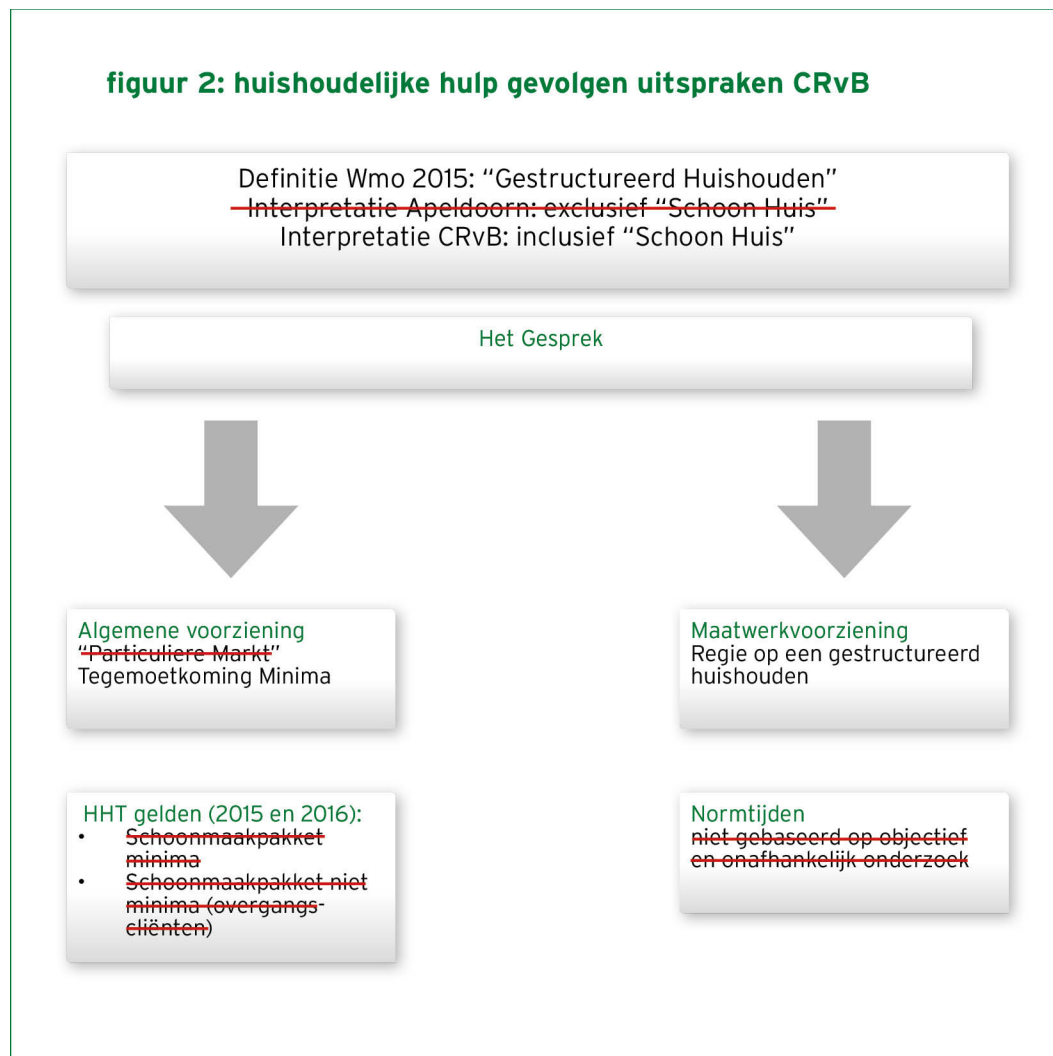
figuur 2: huishoudelijke hulp gevolgen uitspraken CRvB

Definitie Wmo 2015: "Gestructureerd Huishouden"
Interpretatie Apeldoorn: exclusief "Schoon Huis"
Interpretatie CRvB: inclusief "Schoon Huis"

Het Gesprek

Algemene voorziening
"Particuliere Markt"
Tegemoetkoming Minima

Maatwerkvoorziening
Regie op een gestructureerd huishouden

HHT gelden (2015 en 2016):
• Schoonmaakpakket minima
• Schoonmaakpakket niet minima (overgangscliënten)

Normtijden
niet gebaseerd op objectief en onafhankelijk onderzoek